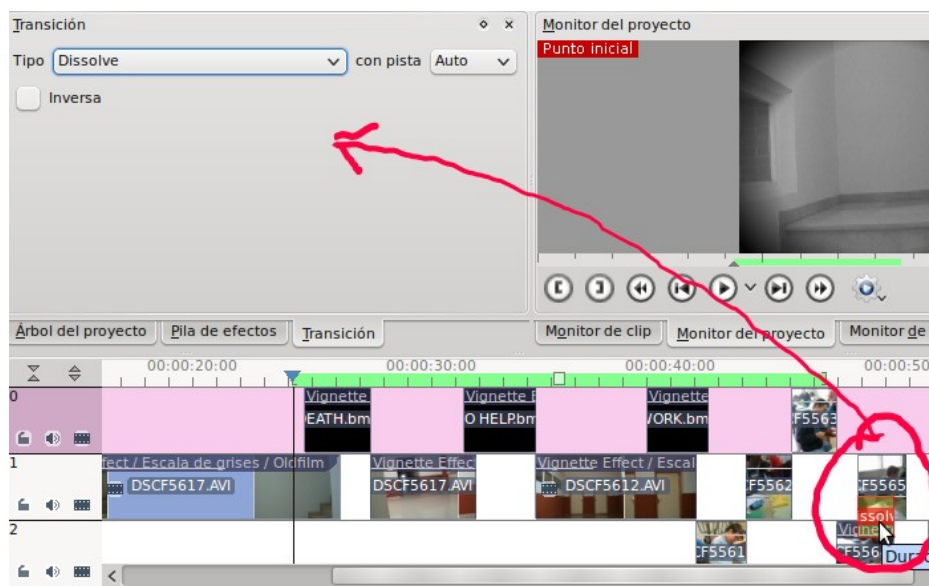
Transición

Tipo Dissolve con pista Auto

Inversa

Monitor del proyecto

Punto inicial

Árbol del proyecto | Pila de efectos | Transición

Monitor de clip | Monitor del proyecto | Monitor de

00:00:20:00 00:00:30:00 00:00:40:00 00:00:50

0

Vignette EATH.bm | Vignette O HELP.bm | Vignette VORK.bm | F5563

1

fect / Escala de grises / Oldfilm DSCF5617.AVI | Vignette Effec DSCF5617.AVI | Vignette Effect / Escal DSCF5612.AVI | F5562 | F5565 ssolv

2

F5561 | Vigne F556 | Dur